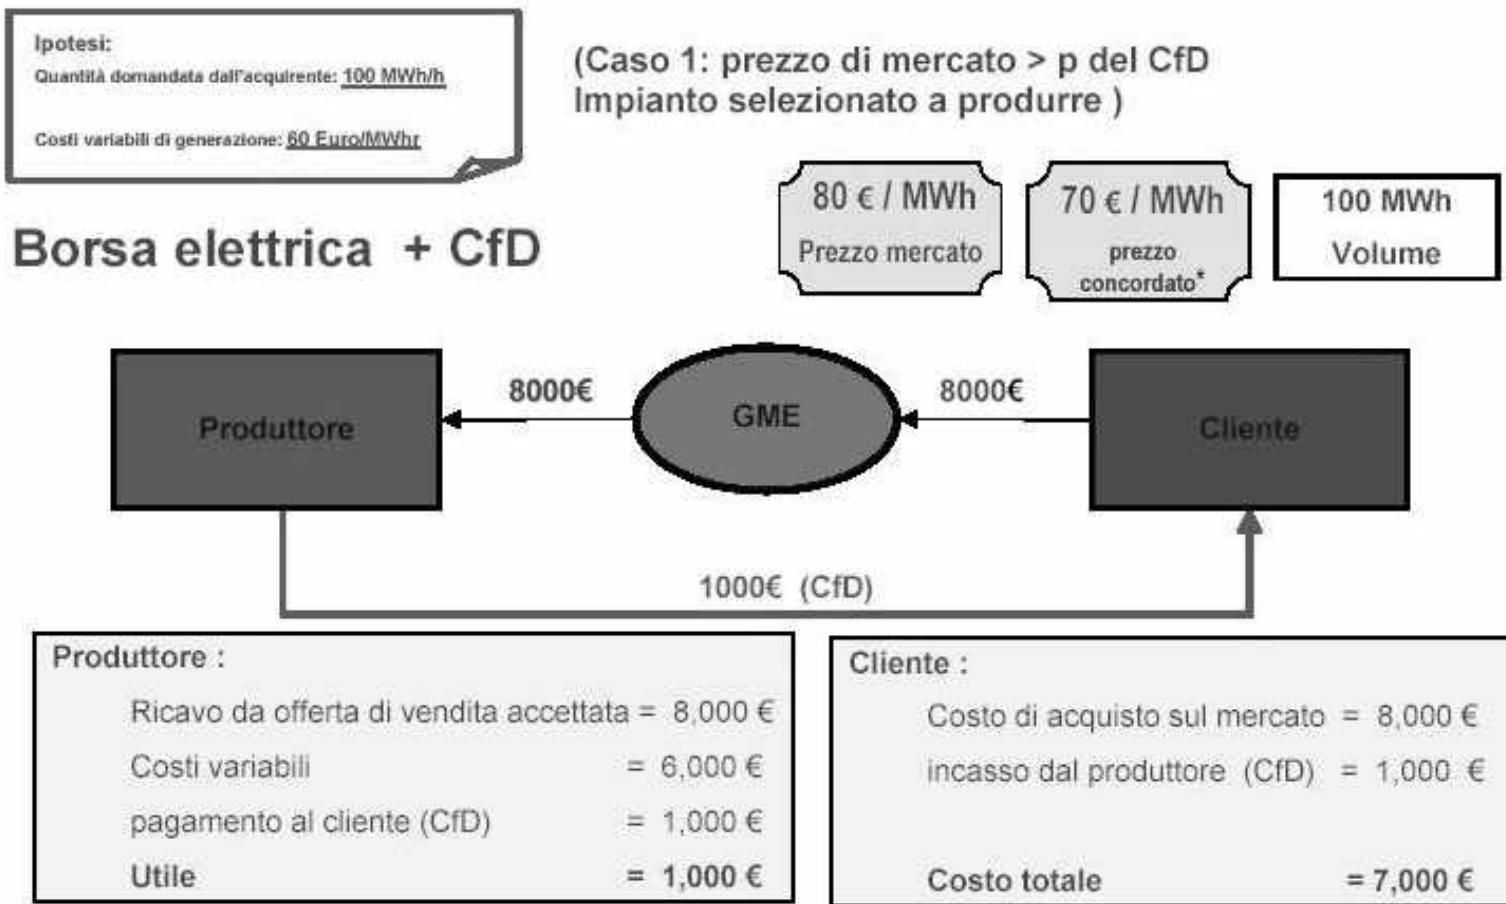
Ipotesi:
Quantità domandata dall'acquirente: 100 MWh/h

Costi variabili di generazione: 60 Euro/MWhr

(Caso 1: prezzo di mercato > p del CfD
Impianto selezionato a produrre )

80 € / MWh
Prezzo mercato

70 € / MWh
prezzo concordato*

100 MWh
Volume

Borsa elettrica + CfD

Produttore

8000€

GME

8000€

Cliente

1000€ (CfD)

Produttore :
Ricavo da offerta di vendita accettata = 8,000 €
Costi variabili = 6,000 €
pagamento al cliente (CfD) = 1,000 €
Utile = 1,000 €

Cliente :
Costo di acquisto sul mercato = 8,000 €
incasso dal produttore (CfD) = 1,000 €

Costo totale = 7,000 €